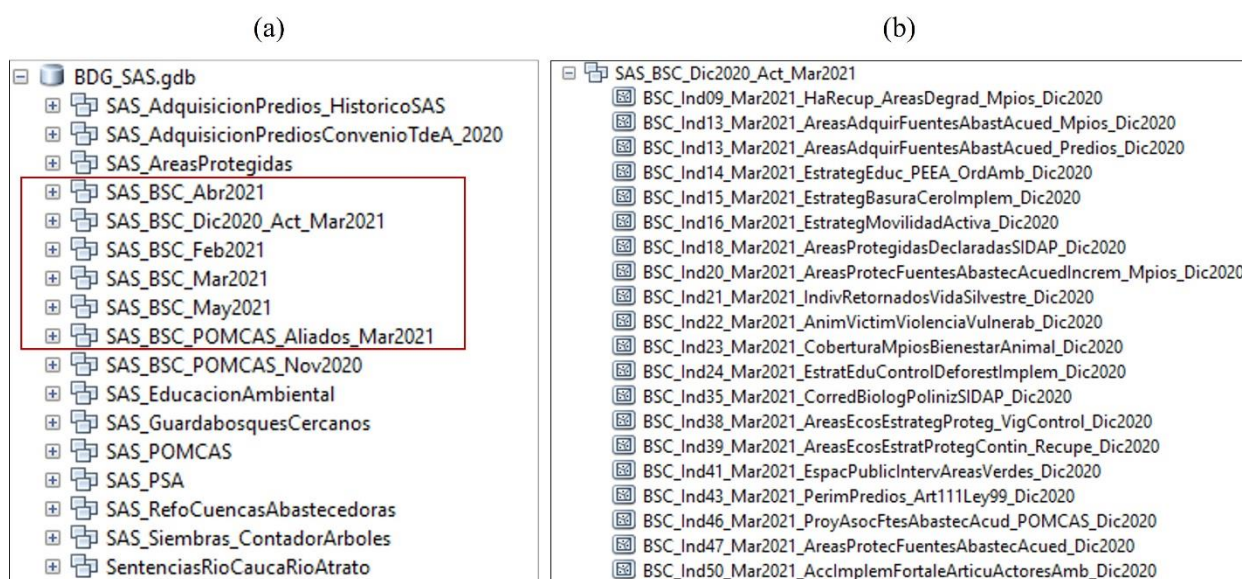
(a)

BDG_SAS.gdb
SAS_AdquisicionPredios_HistoricoSAS
SAS_AdquisicionPrediosConvenioTdeA_2020
SAS_AreasProtegidas
SAS_BSC_Abr2021
SAS_BSC_Dic2020_Act_Mar2021
SAS_BSC_Feb2021
SAS_BSC_Mar2021
SAS_BSC_May2021
SAS_BSC_POMCAS_Aliados_Mar2021
SAS_BSC_POMCAS_Nov2020
SAS_EducacionAmbiental
SAS_GuardabosquesCercanos
SAS_POMCAS
SAS_PSA
SAS_RefoCuencasAbastecedoras
SAS_Siembras_ContadorArboles
SentenciasRioCaucaRioAtrato

(b)

SAS_BSC_Dic2020_Act_Mar2021
BSC_Ind09_Mar2021_HaRecup_AreasDegrad_Mpios_Dic2020
BSC_Ind13_Mar2021_AreasAdquirFuentesAbastAcued_Mpios_Dic2020
BSC_Ind13_Mar2021_AreasAdquirFuentesAbastAcued_Predios_Dic2020
BSC_Ind14_Mar2021_EstrategEduc_PEEA_OrdAmb_Dic2020
BSC_Ind15_Mar2021_EstrategBasuraCeroImplem_Dic2020
BSC_Ind16_Mar2021_EstrategMovilidadActiva_Dic2020
BSC_Ind18_Mar2021_AreasProtegidasDeclaradasSIDAP_Dic2020
BSC_Ind20_Mar2021_AreasProtecFuentesAbastecAcuedIncrem_Mpios_Dic2020
BSC_Ind21_Mar2021_IndivRetornadosVidaSilvestre_Dic2020
BSC_Ind22_Mar2021_AnimVictimViolenciaVulnerab_Dic2020
BSC_Ind23_Mar2021_CoberturaMpiosBienestarAnimal_Dic2020
BSC_Ind24_Mar2021_EstratEduControlDeforestImplem_Dic2020
BSC_Ind35_Mar2021_CorredBiologPolinizSIDAP_Dic2020
BSC_Ind38_Mar2021_AreasEcosEstrategProteg_VigControl_Dic2020
BSC_Ind39_Mar2021_AreasEcosEstratProtegContin_Recupe_Dic2020
BSC_Ind41_Mar2021_EspacPublicIntervAreasVerdes_Dic2020
BSC_Ind43_Mar2021_PerimPredios_Art111Ley99_Dic2020
BSC_Ind46_Mar2021_ProyAsocFtesAbastecAcud_POMCAS_Dic2020
BSC_Ind47_Mar2021_AreasProtecFuentesAbastecAcued_Dic2020
BSC_Ind50_Mar2021_AccImplemFortaleArticuActoresAmb_Dic2020